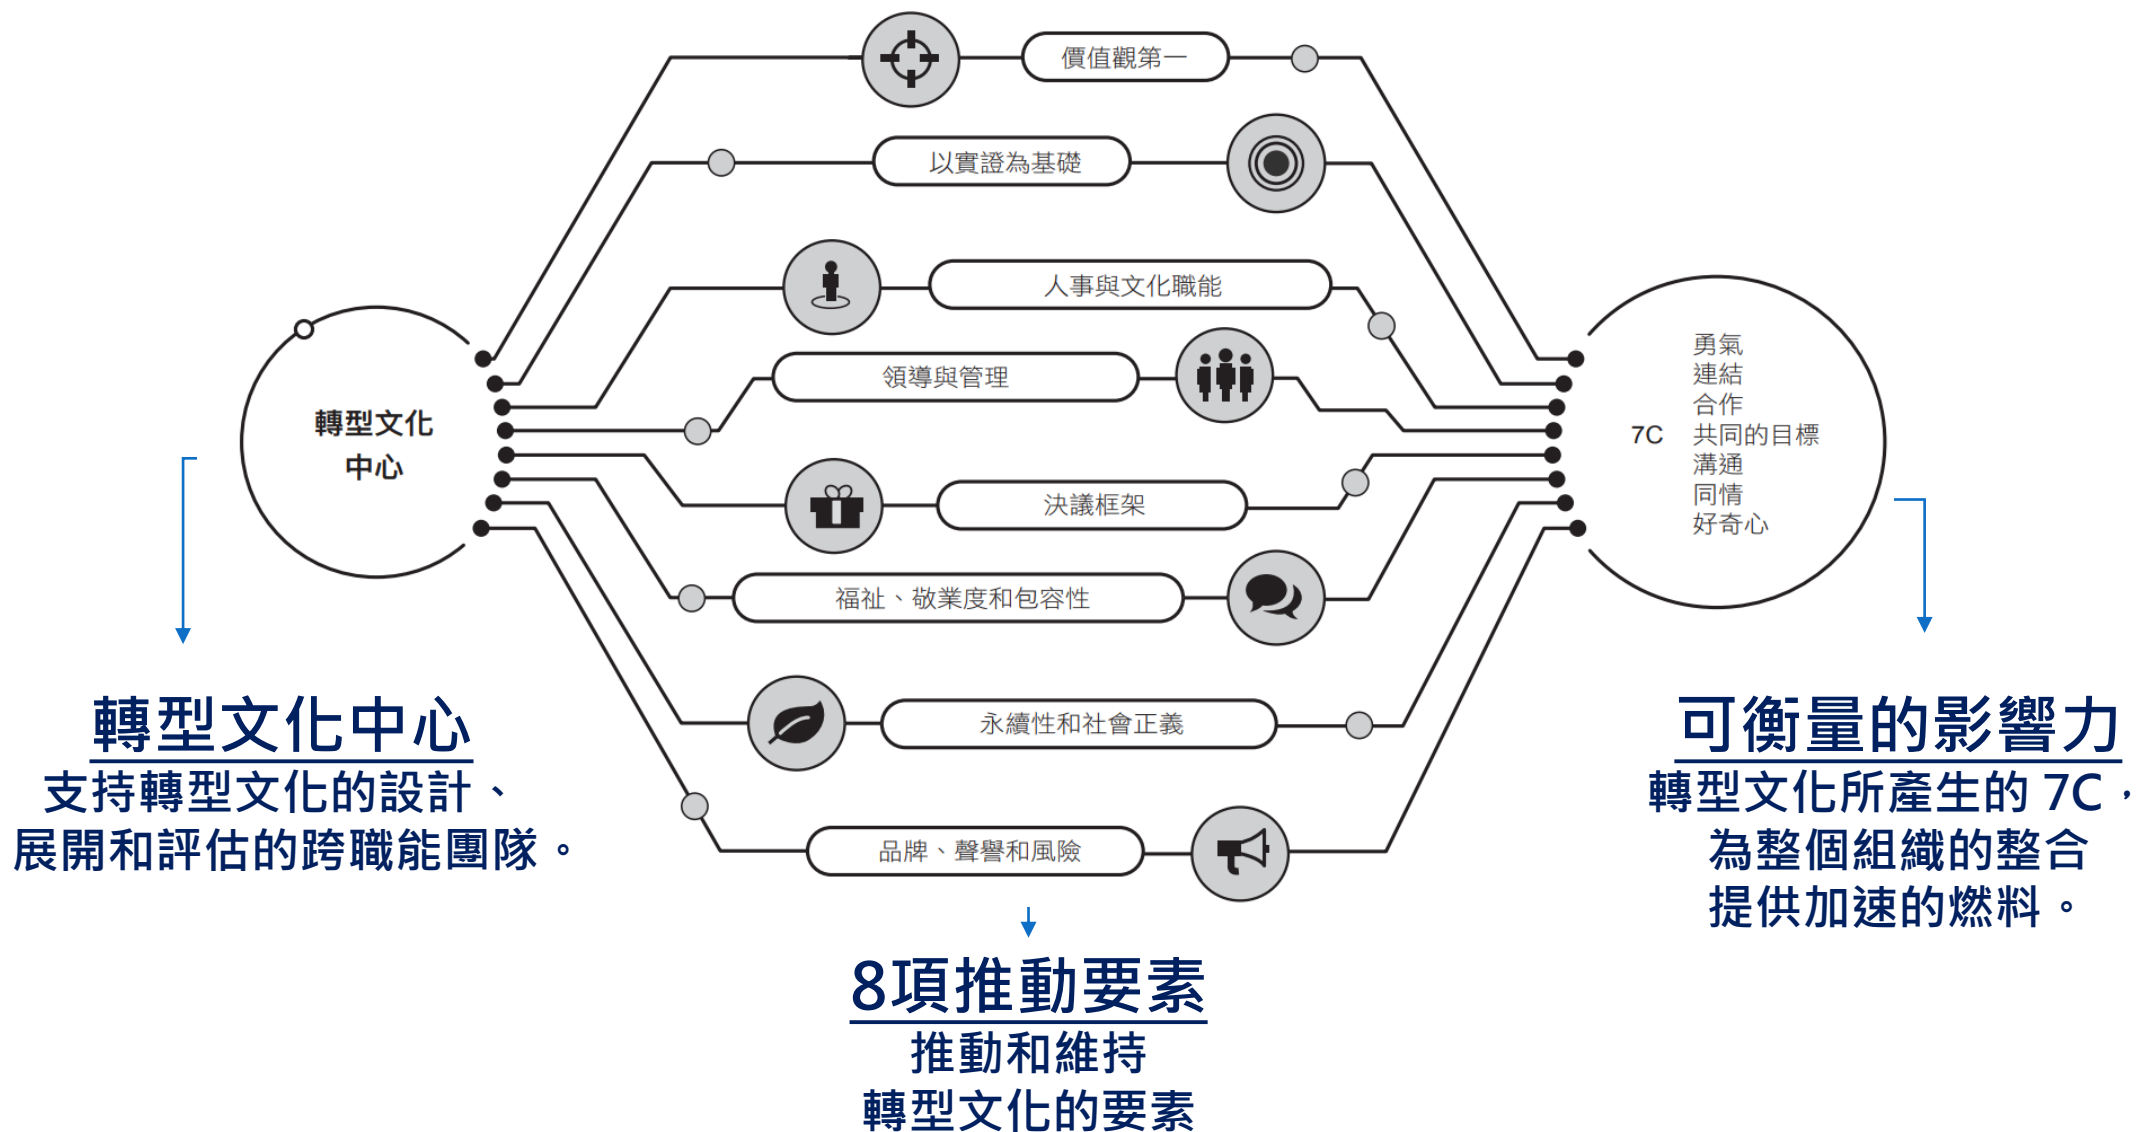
價值觀第一

以實證為基礎

人事與文化職能

領導與管理

決議框架

福祉、敬業度和包容性

永續性和社會正義

品牌、聲譽和風險

轉型文化
中心

7C
勇氣
連結
合作
共同的目標
溝通
同情
好奇心

轉型文化中心
支持轉型文化的設計、
展開和評估的跨職能團隊。

8項推動要素
推動和維持
轉型文化的要素

可衡量的影響力
轉型文化所產生的 7C，
為整個組織的整合
提供加速的燃料。